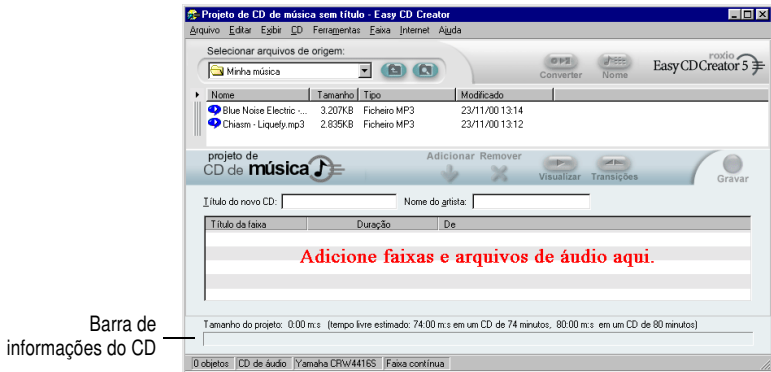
Projeto de CD de música sem título - Easy CD Creator

Arquivo Editar Exibir CD Ferramentas Faixa Internet Ajuda

Selecionar arquivos de origem:

Minha música

Converter Nome

roxio Easy CD Creator 5

| Nome | Tamanho | Tipo | Modificado |
|---|---|---|---|
| Blue Noise Electric -... | 3.207KB | Ficheiro MP3 | 23/11/00 13:14 |
| Chiasm - Liquely.mp3 | 2.835KB | Ficheiro MP3 | 23/11/00 13:12 |

projeto de CD de música

Adicionar Remover Visualizar Transições Gravar

Título do novo CD: Nome do artista:

| Título da faixa | Duração | De |
|---|---|---|

Adicione faixas e arquivos de áudio aqui.

Tamanho do projeto: 0:00 m:s (tempo livre estimado: 74:00 m:s em um CD de 74 minutos, 80:00 m:s em um CD de 80 minutos)

Barra de informações do CD

0 objetos | CD de áudio | Yamaha CRW4416S | Faixa contínua